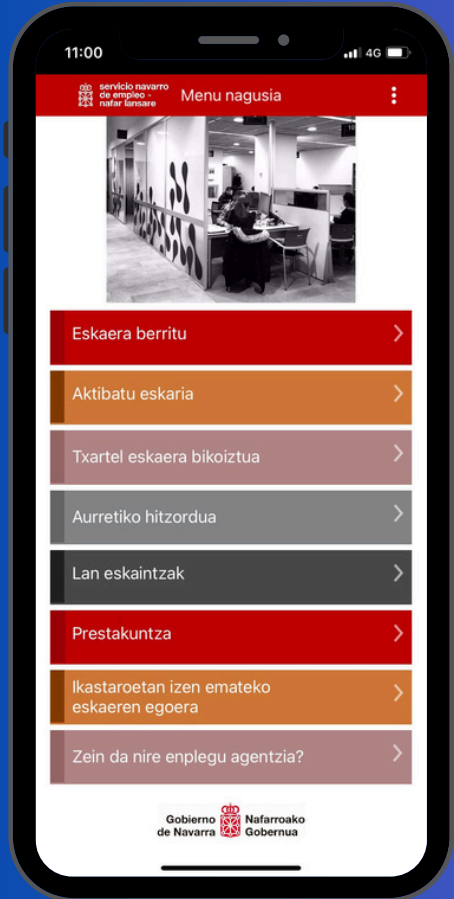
11:00

4G

servicio navarro de empleo - nafar lansare

Menu nagusia

Eskaera berritu

Aktibatu eskaria

Txartel eskaera bikoiztua

Aurretiko hitzordua

Lan eskaintzak

Prestakuntza

Ikastaroetan izen emateko eskaeren egoera

Zein da nire enplegu agentzia?

Gobierno de Navarra

Nafarroako Gobernua